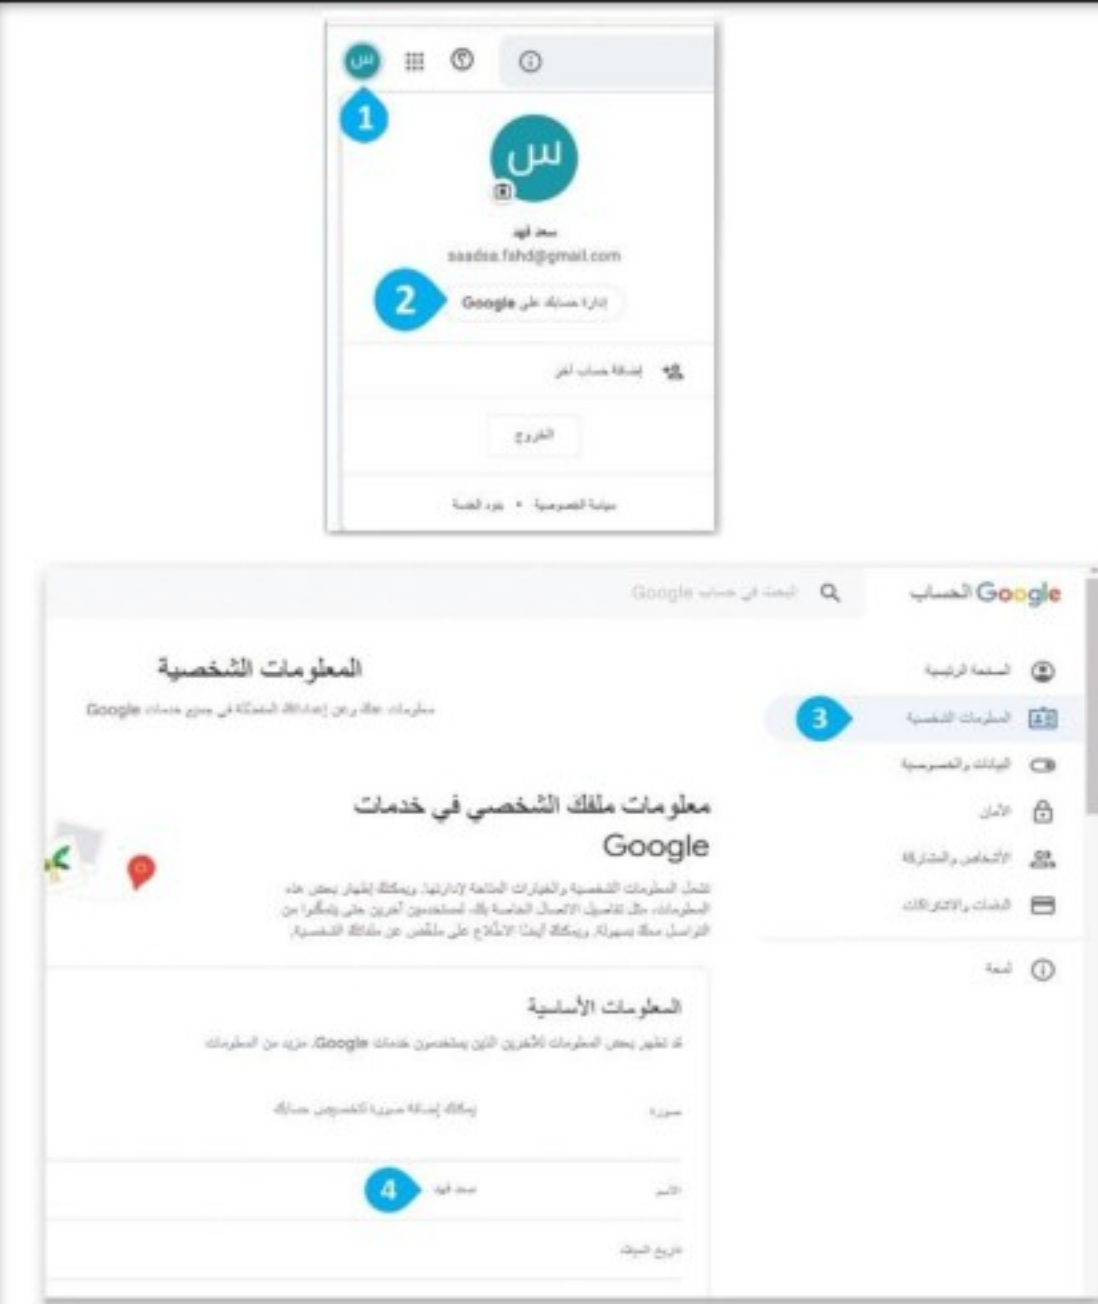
س
1
س
سعد فهد
saadsa.fahd@gmail.com
2
إدارة حسابك على Google
إضافة حساب آخر
الخروج
سياسة الخصوصية • بنود الخدمة

Google الحساب
البحث في حساب Google
الصفحة الرئيسية
3
المعلومات الشخصية
البيانات والخصوصية
الأمان
الأشخاص والمشاركة
الدفعات والاشتراكات
لمحة

المعلومات الشخصية
معلومات عنك وعن إعداداتك المفضلة في جميع خدمات Google

معلومات ملفك الشخصي في خدمات Google
تشمل المعلومات الشخصية والخيارات المتاحة لإدارتها. ويمكنك إظهار بعض هذه المعلومات، مثل تفاصيل الاتصال الخاصة بك، لمستخدمين آخرين حتى يتمكنوا من التراسل معك بسهولة. ويمكنك أيضًا الاطلاع على ملخص عن ملفاتك الشخصية.

المعلومات الأساسية
قد تظهر بعض المعلومات للأشخاص الآخرين الذين يستخدمون خدمات Google. مزيد من المعلومات
صورة
يمكنك إضافة صورة لتخصيص حسابك
الاسم
4
سعد فهد
تاريخ الميلاد